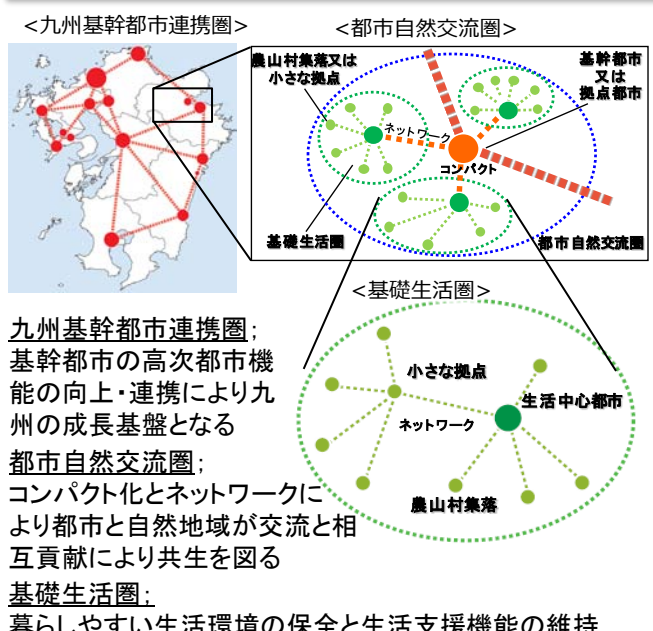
<九州基幹都市連携圏>

<都市自然交流圏>

農山村集落又は小さな拠点

基幹都市又は拠点都市

ネットワーク

コンパクト

基礎生活圏

都市自然交流圏

<基礎生活圏>

小さな拠点

生活中心都市

ネットワーク

農山村集落

九州基幹都市連携圏；
基幹都市の高次都市機能の向上・連携により九州の成長基盤となる

都市自然交流圏；
コンパクト化とネットワークにより都市と自然地域が交流と相互貢献により共生を図る

基礎生活圏；
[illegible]